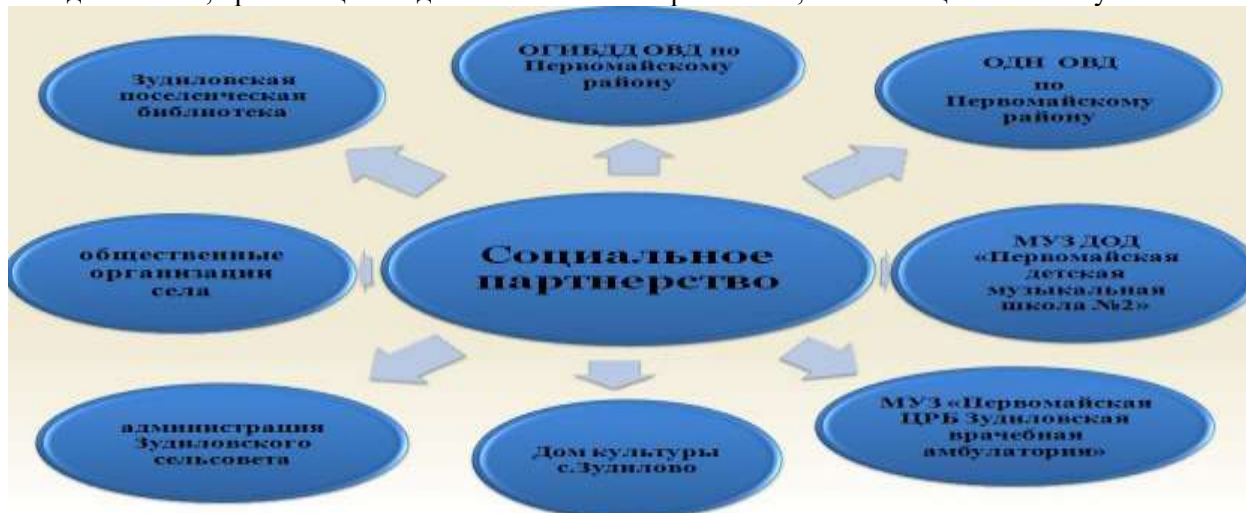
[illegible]

Зудиловская поселенческая библиотека

ОГИБДД ОВД по Первомайскому району

ОДН ОВД по Первомайскому району

общественные организации села

Социальное партнерство

МУЗ ДОД «Первомайская детская музыкальная школа №2»

администрация Зудиловского сельсовета

Дом культуры с.Зудилово

МУЗ «Первомайская ЦРБ Зудиловская врачебная амбулатория»